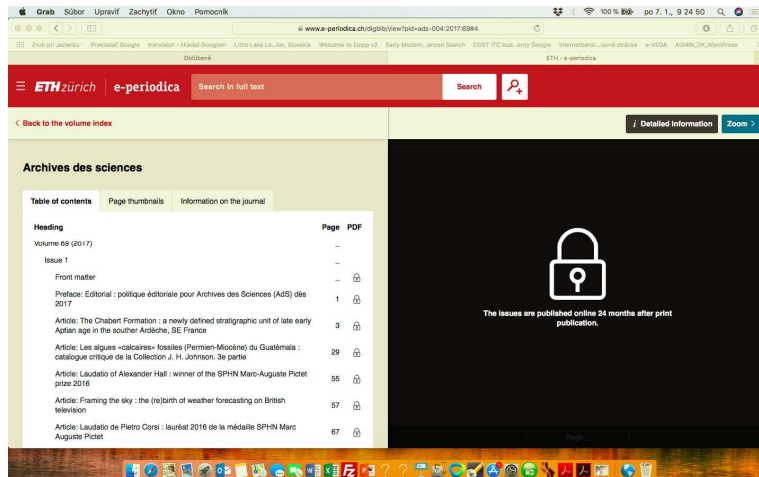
Grab Súbor Upraviť Zachytiť Okno Pomocník

100 % po 7. 1., 9 24 50

www.e-periodica.ch/digbib/view?pid=ads-004:2017:69#4

Zrub pri Jazierku Prekladač Google translator - Hľadať Googlom Little Lake Lo...ion, Slovakia Welcome to Empp v2 Early Modern...anced Search COST ITC sud...enty Google Internetbanki...lavná stránka e-VEGA ADMIN_DK_WordPress

Obľúbené

ETH - e-periodica

ETH zürich | e-periodica

Search in full text

Search

< Back to the volume index

i Detailed information

Zoom >

Archives des sciences

Table of contents

Page thumbnails

Information on the journal

| Heading | Page | PDF |
|---|---|---|
| Volume 69 (2017) | – | |
| Issue 1 | – | |
| Front matter | – | |
| Preface: Editorial : politique éditoriale pour Archives des Sciences (AdS) dès 2017 | 1 | |
| Article: The Chabert Formation : a newly defined stratigraphic unit of late early Aptian age in the souther Ardèche, SE France | 3 | |
| Article: Les algues «calcaires» fossiles (Permien-Miocène) du Guatémala : catalogue critique de la Collection J. H. Johnson. 3e partie | 29 | |
| Article: Laudatio of Alexander Hall : winner of the SPHN Marc-Auguste Pictet prize 2016 | 55 | |
| Article: Framing the sky : the (re)birth of weather forecasting on British television | 57 | |
| Article: Laudatio de Pietro Corsi : lauréat 2016 de la médaille SPHN Marc Auguste Pictet | 67 | |

The issues are published online 24 months after print publication.

Page